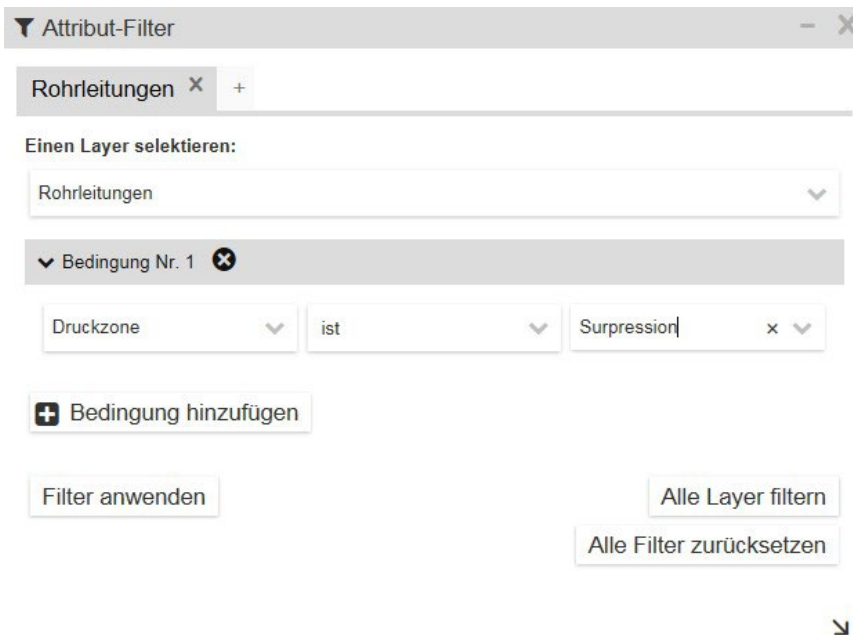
Attribut-Filter

Rohrleitungen × +

Einen Layer selektieren:

Rohrleitungen

Bedingung Nr. 1

Druckzone

ist

Surpression ×

Bedingung hinzufügen

Filter anwenden

Alle Layer filtern

Alle Filter zurücksetzen